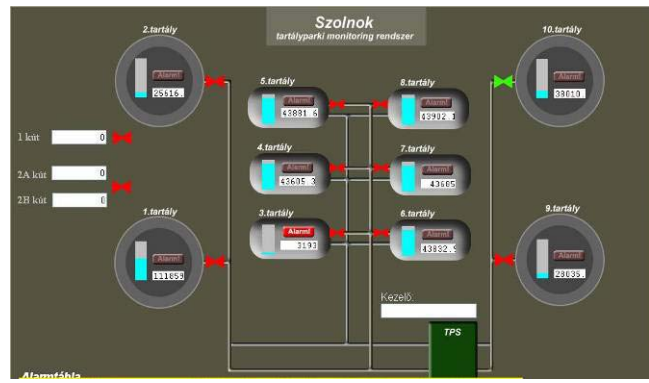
Szolnok
tartálypárki monitoring rendszer

2.tartály
Alarm!
25516

10.tartály
Alarm!
38010

5.tartály
Alarm!
43881.6

8.tartály
Alarm!
43902.1

1 kút
0

4.tartály
Alarm!
43605.3

7.tartály
Alarm!
43605

2A kút
0

2B kút
0

1.tartály
Alarm!
111853

3.tartály
Alarm!
3193

6.tartály
Alarm!
43832.9

9.tartály
Alarm!
28035.

Kezelő:

TPS

Alarmtábla